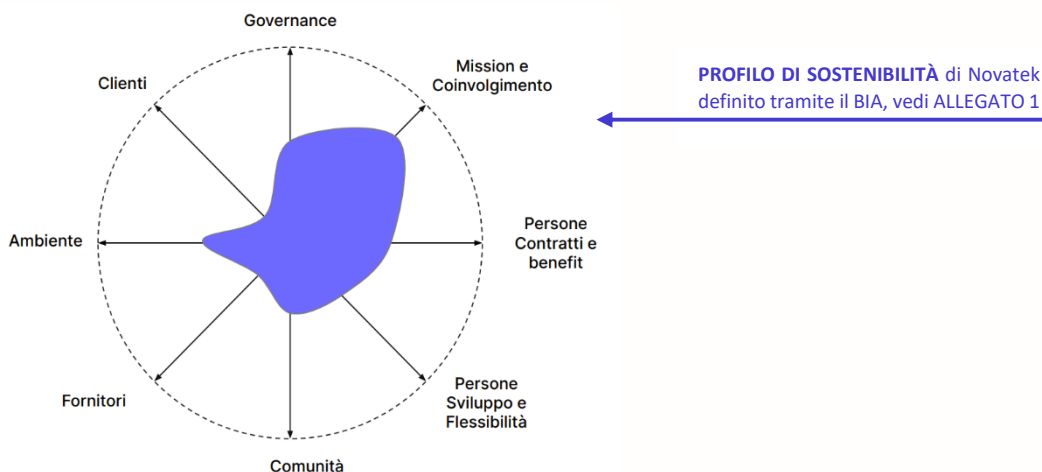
Governance

Mission e Coinvolgimento

Persone Contratti e benefit

Persone Sviluppo e Flessibilità

Comunità

Fornitori

Ambiente

Clienti

**PROFILO DI SOSTENIBILITÀ** di Novatek definito tramite il BIA, vedi ALLEGATO 1